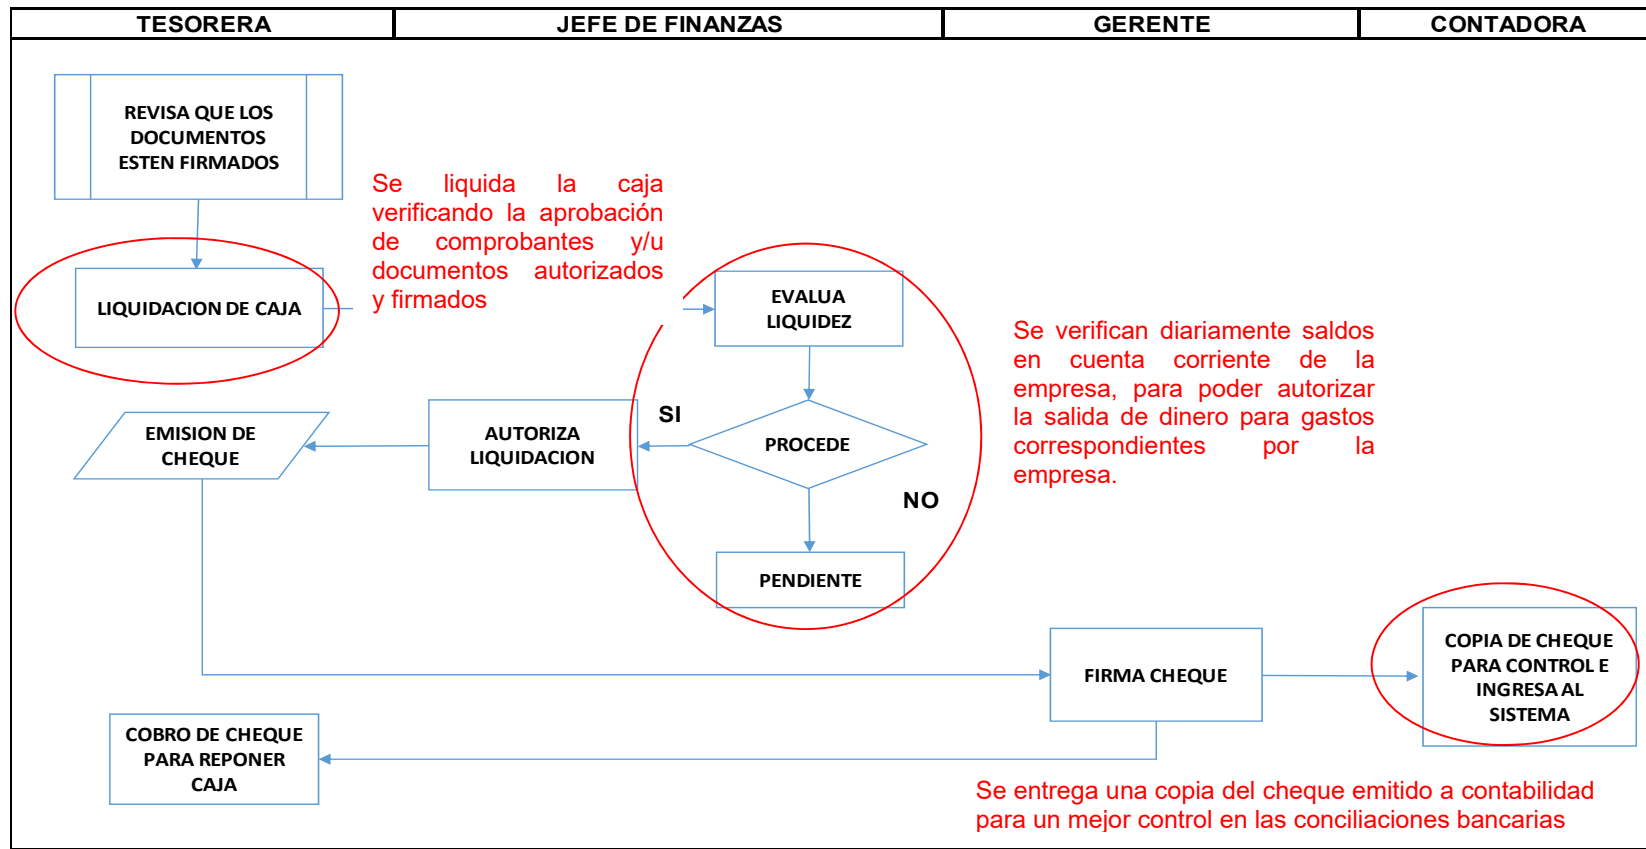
| TESORERA | JEFE DE FINANZAS | GERENTE | CONTADORA |
|---|---|---|---|

REVISA QUE LOS DOCUMENTOS ESTEN FIRMADOS

Se liquida la caja verificando la aprobación de comprobantes y/u documentos autorizados y firmados

LIQUIDACION DE CAJA

EVALUA LIQUIDEZ

Se verifican diariamente saldos en cuenta corriente de la empresa, para poder autorizar la salida de dinero para gastos correspondientes por la empresa.

SI

EMISION DE CHEQUE

AUTORIZA LIQUIDACION

PROCEDE

NO

PENDIENTE

COPIA DE CHEQUE PARA CONTROL E INGRESA AL SISTEMA

FIRMA CHEQUE

COBRO DE CHEQUE PARA REPONER CAJA

Se entrega una copia del cheque emitido a contabilidad para un mejor control en las conciliaciones bancarias